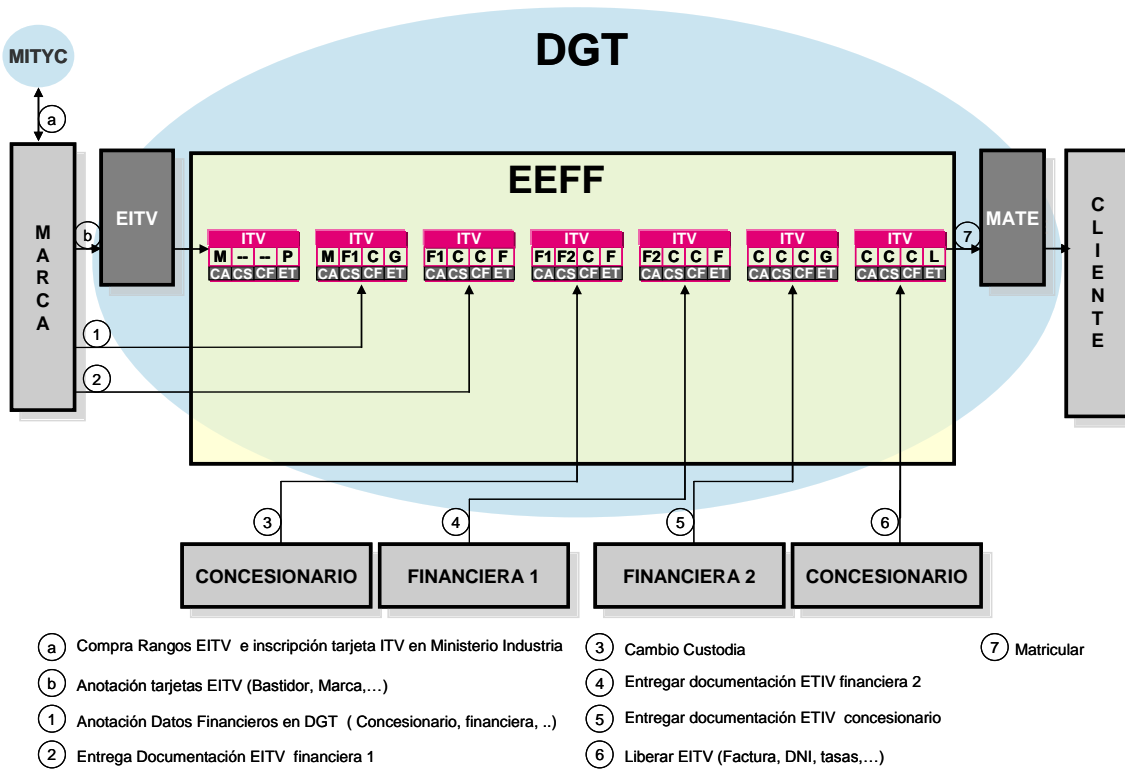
MITYC

DGT

a

MARCA

b

EITV

EEFF

| ITV | | | |
|---|---|---|---|
| M | -- | -- | P |
| CA | CS | CF | ET |

| ITV | | | |
|---|---|---|---|
| M | F1 | C | G |
| CA | CS | CF | ET |

| ITV | | | |
|---|---|---|---|
| F1 | C | C | F |
| CA | CS | CF | ET |

| ITV | | | |
|---|---|---|---|
| F1 | F2 | C | F |
| CA | CS | CF | ET |

| ITV | | | |
|---|---|---|---|
| F2 | C | C | F |
| CA | CS | CF | ET |

| ITV | | | |
|---|---|---|---|
| C | C | C | G |
| CA | CS | CF | ET |

| ITV | | | |
|---|---|---|---|
| C | C | C | L |
| CA | CS | CF | ET |

7

MATE

CLIENTE

1

2

3

4

5

6

CONCESIONARIO

FINANCIERA 1

FINANCIERA 2

CONCESIONARIO

a Compra Rangos EITV e inscripción tarjeta ITV en Ministerio Industria

b Anotación tarjetas EITV (Bastidor, Marca,…)

1 Anotación Datos Financieros en DGT ( Concesionario, financiera, ..)

2 Entrega Documentación EITV financiera 1

3 Cambio Custodia

4 Entregar documentación ETIV financiera 2

5 Entregar documentación ETIV concesionario

6 Liberar EITV (Factura, DNI, tasas,…)

7 Matricular